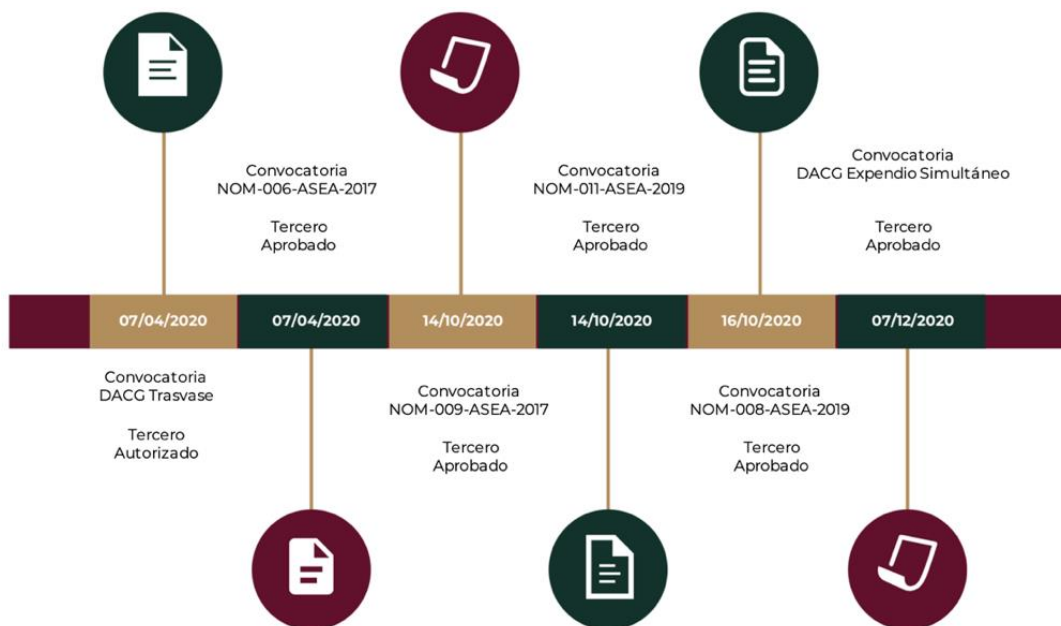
Convocatoria
NOM-006-ASEA-2017

Tercero
Aprobado

Convocatoria
NOM-011-ASEA-2019

Tercero
Aprobado

Convocatoria
DACG Expendio Simultáneo

Tercero
Aprobado

07/04/2020
07/04/2020
14/10/2020
14/10/2020
16/10/2020
07/12/2020

Convocatoria
DACG Trasvase

Tercero
Autorizado

Convocatoria
NOM-009-ASEA-2017

Tercero
Aprobado

Convocatoria
NOM-008-ASEA-2019

Tercero
Aprobado